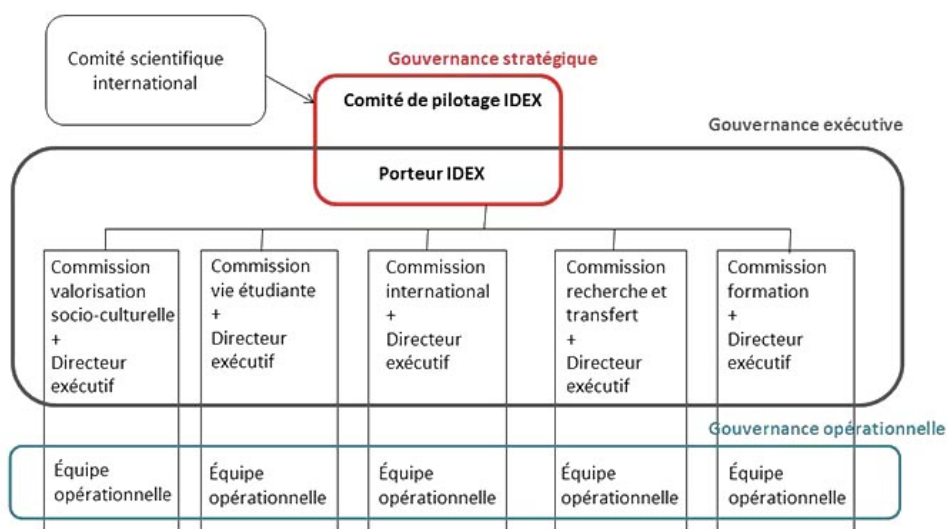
Comité scientifique international

Gouvernance stratégique

Comité de pilotage IDEX

Gouvernance exécutive

Porteur IDEX

Commission valorisation socio-culturelle + Directeur exécutif

Commission vie étudiante + Directeur exécutif

Commission international + Directeur exécutif

Commission recherche et transfert + Directeur exécutif

Commission formation + Directeur exécutif

Gouvernance opérationnelle

Équipe opérationnelle

Équipe opérationnelle

Équipe opérationnelle

Équipe opérationnelle

Équipe opérationnelle